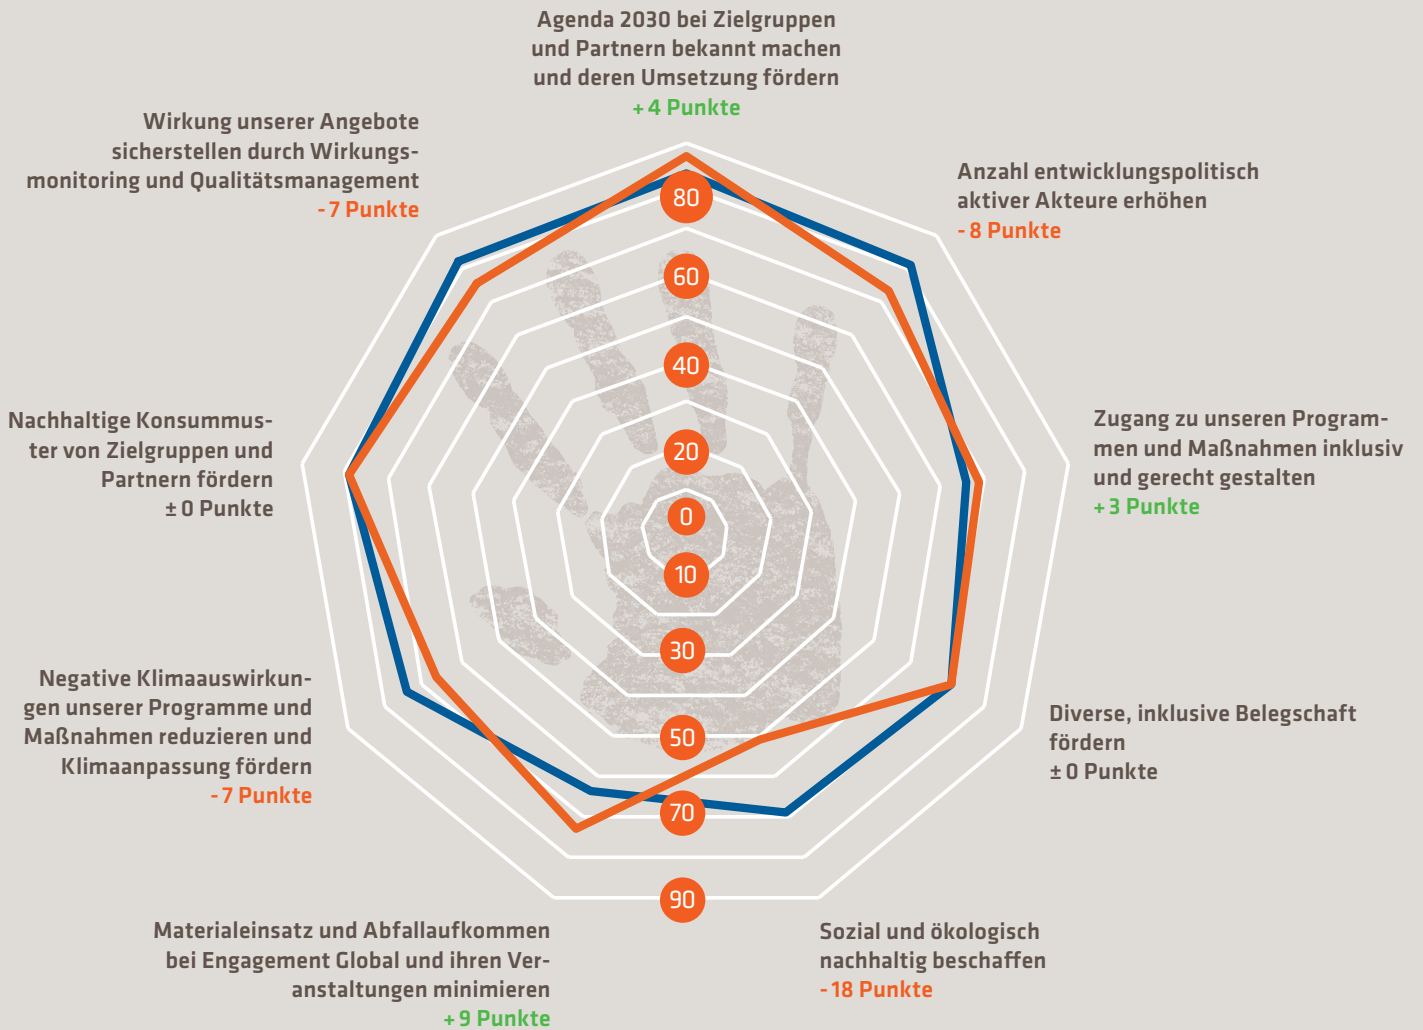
Agenda 2030 bei Zielgruppen und Partnern bekannt machen und deren Umsetzung fördern
+ 4 Punkte

Wirkung unserer Angebote sicherstellen durch Wirkungsmonitoring und Qualitätsmanagement
- 7 Punkte

Anzahl entwicklungspolitisch aktiver Akteure erhöhen
- 8 Punkte

Zugang zu unseren Programmen und Maßnahmen inklusiv und gerecht gestalten
+ 3 Punkte

Nachhaltige Konsummuster von Zielgruppen und Partnern fördern
± 0 Punkte

Diverse, inklusive Belegschaft fördern
± 0 Punkte

Negative Klimaauswirkungen unserer Programme und Maßnahmen reduzieren und Klimaanpassung fördern
- 7 Punkte

Materialeinsatz und Abfallaufkommen bei Engagement Global und ihren Veranstaltungen minimieren
+ 9 Punkte

Sozial und ökologisch nachhaltig beschaffen
- 18 Punkte

80
60
40
20
0
10
30
50
70
90